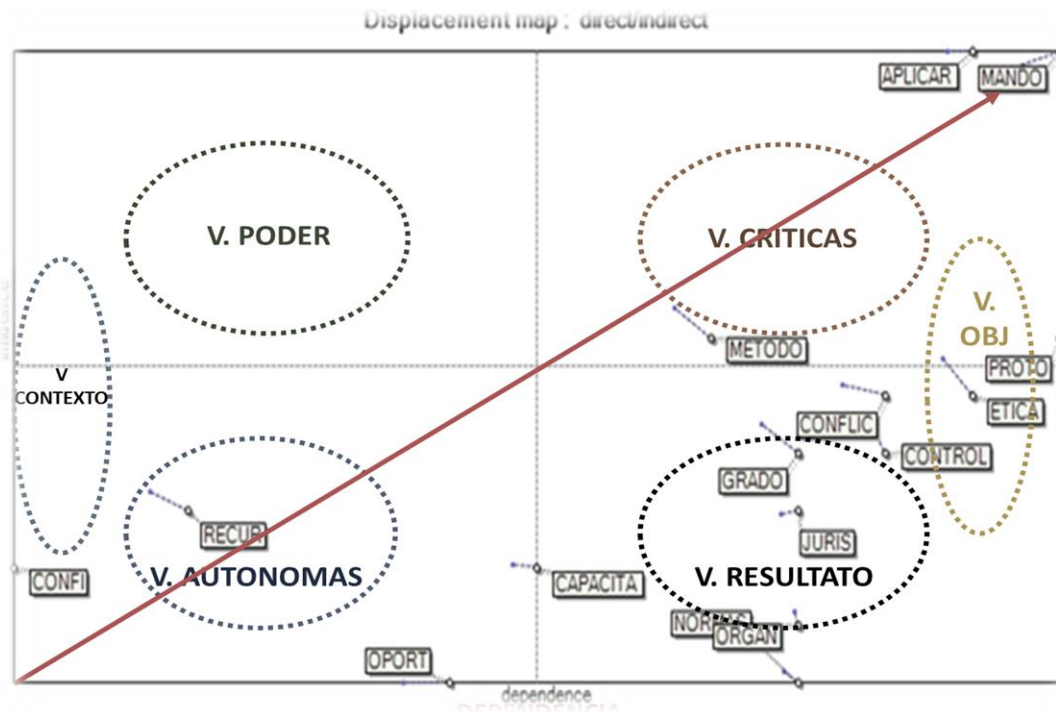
Displacement map : direct/indirect

APLICAR
MANDO

V. PODER

V. CRITICAS

V. OBJ

METODO

V CONTEXTO

PROTO
ETICA
CONFLIC
CONTROL
GRADO

RECUR

JURIS

CONFI

V. AUTONOMAS

CAPACITA

V. RESULTATO

NORMAS
ORGAN

OPORT

dependence